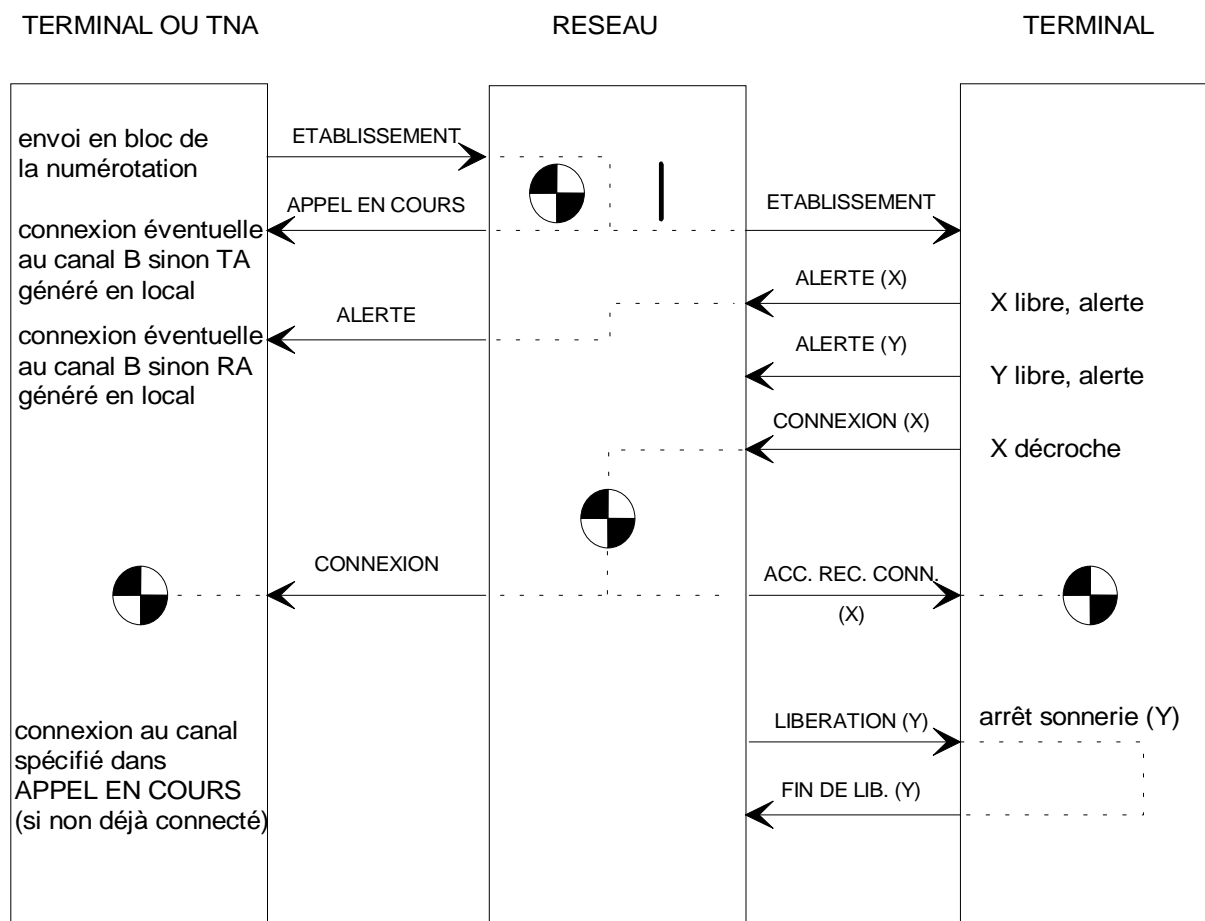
TERMINAL OU TNA

RESEAU

TERMINAL

envoi en bloc de la numérotation

ETABLISSEMENT

APPEL EN COURS

ETABLISSEMENT

connexion éventuelle au canal B sinon TA généré en local

ALERTE (X)

X libre, alerte

ALERTE

connexion éventuelle au canal B sinon RA généré en local

ALERTE (Y)

Y libre, alerte

CONNEXION (X)

X décroche

CONNEXION

ACC. REC. CONN. (X)

connexion au canal spécifié dans APPEL EN COURS (si non déjà connecté)

LIBERATION (Y)

arrêt sonnerie (Y)

FIN DE LIB. (Y)